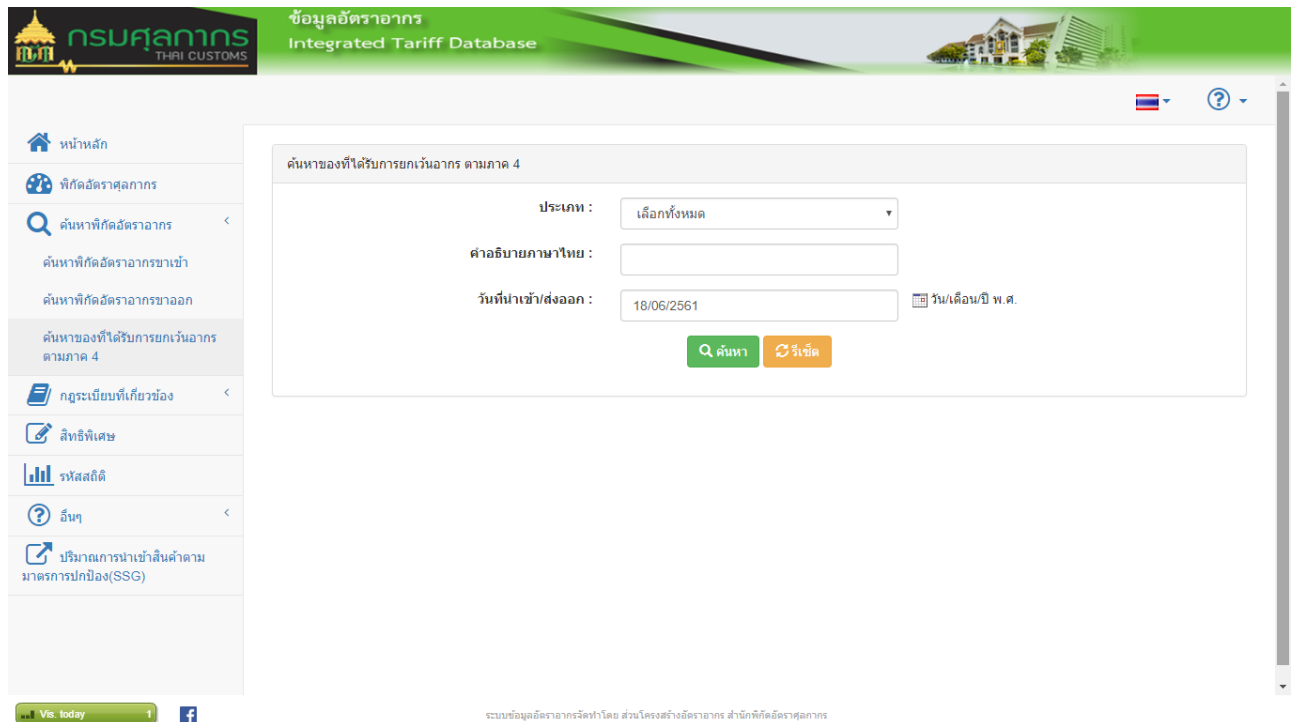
กรมศุลกากร
THAI CUSTOMS

ข้อมูลอัตราอากร
Integrated Tariff Database

หน้าหลัก
พิกัดอัตราศุลกากร
ค้นหาพิกัดอัตราอากร
ค้นหาพิกัดอัตราอากรขาเข้า
ค้นหาพิกัดอัตราอากรขาออก
ค้นหาของที่ได้รับการยกเว้นอากร ตามภาค 4
กฎระเบียบที่เกี่ยวข้อง
สิทธิพิเศษ
รหัสสถิติ
อื่นๆ
ปริมาณการนำเข้าสินค้าตามมาตรการปกป้อง(SSG)

ค้นหาของที่ได้รับการยกเว้นอากร ตามภาค 4

ประเภท : เลือกทั้งหมด
คำอธิบายภาษาไทย :
วันที่นำเข้า/ส่งออก : 18/06/2561 วัน/เดือน/ปี พ.ศ.

ค้นหา
รีเซ็ต

Vis. today 1

ระบบข้อมูลอัตราอากรจัดทำโดย ส่วนโครงสร้างอัตราอากร สำนักพิกัดอัตราศุลกากร